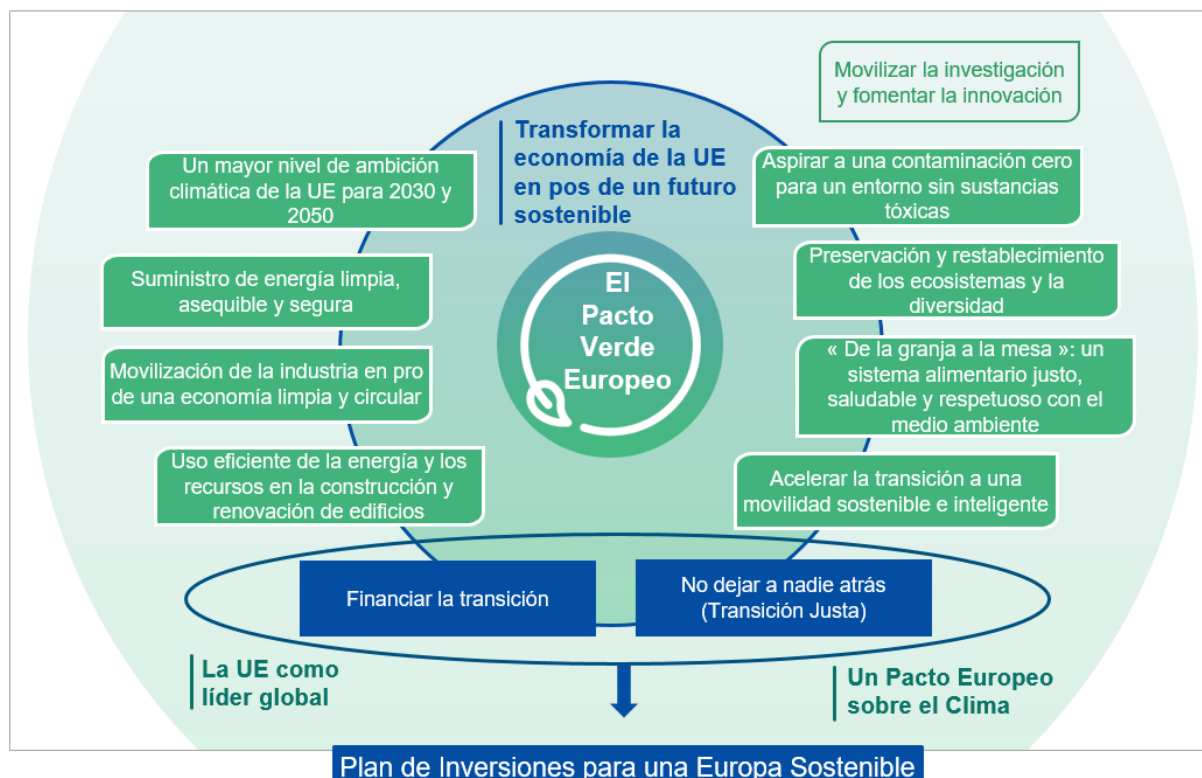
Movilizar la investigación y fomentar la innovación

Transformar la economía de la UE en pos de un futuro sostenible

Un mayor nivel de ambición climática de la UE para 2030 y 2050

Aspirar a una contaminación cero para un entorno sin sustancias tóxicas

Suministro de energía limpia, asequible y segura

Preservación y restablecimiento de los ecosistemas y la diversidad

El Pacto Verde Europeo

Movilización de la industria en pro de una economía limpia y circular

« De la granja a la mesa »: un sistema alimentario justo, saludable y respetuoso con el medio ambiente

Uso eficiente de la energía y los recursos en la construcción y renovación de edificios

Acelerar la transición a una movilidad sostenible e inteligente

Financiar la transición

No dejar a nadie atrás (Transición Justa)

La UE como líder global

Un Pacto Europeo sobre el Clima

Plan de Inversiones para una Europa Sostenible